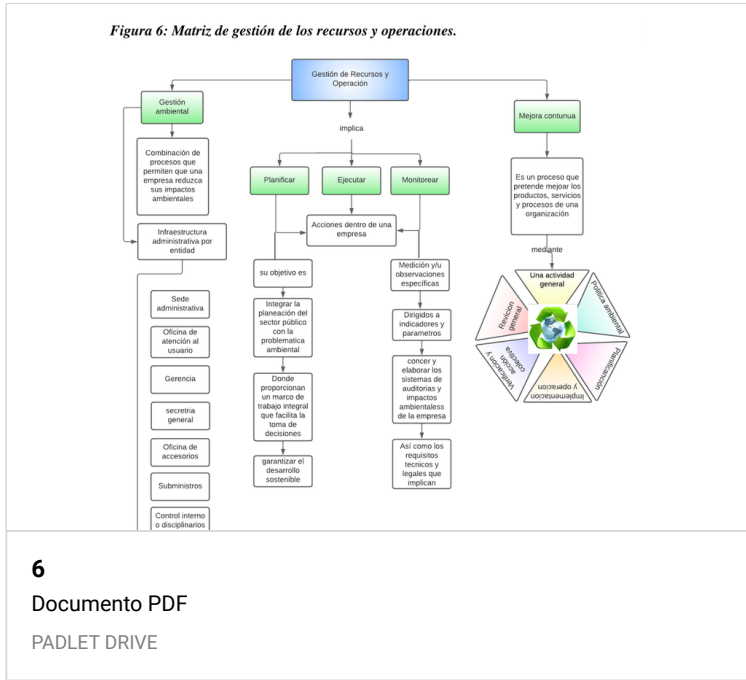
Figura 6: Matriz de gestión de los recursos y operaciones.

Gestión de Recursos y Operación

implica

Gestión ambiental

Combinación de procesos que permiten que una empresa reduzca sus impactos ambientales

Infraestructura administrativa por entidad

Sede administrativa

Oficina de atención al usuario

Gerencia

secretria general

Oficina de accesorios

Subministros

Control interno o disciplinarios

Planificar

Ejecutar

Monitorear

Acciones dentro de una empresa

su objetivo es

Integrar la planeación del sector público con la problematica ambiental

Donde proporcionan un marco de trabajo integral que facilita la toma de decisiones

garantizar el desarrollo sostenible

Medición y/u observaciones especificas

Dirigidos a indicadores y parametros

concer y elaborar los sistemas de auditorias y impactos ambientaless de la empresa

Así como los requisitos tecnicos y legales que implican

Mejora contunua

Es un proceso que pretende mejoar los productos, servicios y procesos de una organización

mediante

Una actividad general

Politica ambiental

Planificación

Implementación y operación

Verificación y acción correctiva

Revicion general

6

Documento PDF

PADLET DRIVE